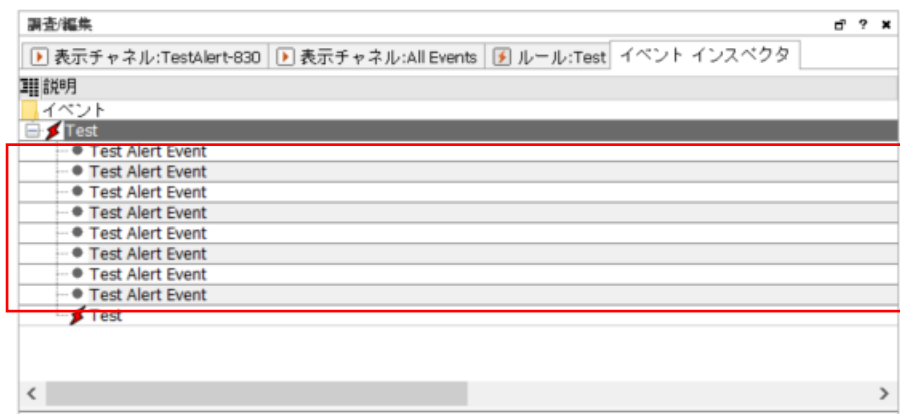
調査/編集

? ×

表示チャネル:TestAlert-830 | 表示チャネル:All Events | ルール:Test | イベント インスペクタ

説明

イベント

Test

Test Alert Event

Test Alert Event

Test Alert Event

Test Alert Event

Test Alert Event

Test Alert Event

Test Alert Event

Test Alert Event

Test

<

>